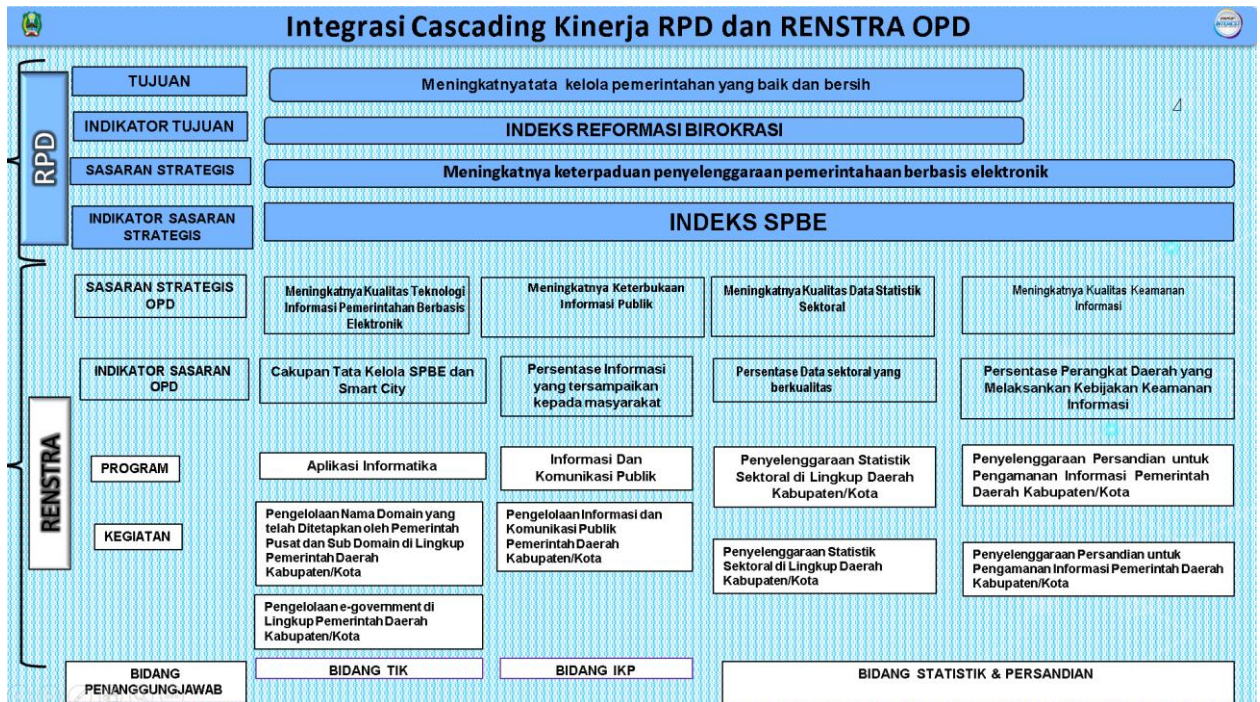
Integrasi Cascading Kinerja RPD dan RENSTRA OPD

RPD

TUJUAN

Meningkatnyatata kelola pemerintahan yang baik dan bersih

INDIKATOR TUJUAN

INDEKS REFORMASI BIROKRASI

SASARAN STRATEGIS

Meningkatnya keterpaduan penyelenggaraan pemerintahaan berbasis elektronik

INDIKATOR SASARAN STRATEGIS

INDEKS SPBE

RENSTRA

SASARAN STRATEGIS OPD

Meningkatnya Kualitas Teknologi Informasi Pemerintahan Berbasis Elektronik

Meningkatnya Keterbukaan Informasi Publik

Meningkatnya Kualitas Data Statistik Sektoral

Meningkatnya Kualitas Keamanan Informasi

INDIKATOR SASARAN OPD

Cakupan Tata Kelola SPBE dan Smart City

Persentase Informasi yang tersampaikan kepada masyarakat

Persentase Data sektoral yang berkualitas

Persentase Perangkat Daerah yang Melaksankan Kebijakan Keamanan Informasi

PROGRAM

Aplikasi Informatika

Informasi Dan Komunikasi Publik

Penyelenggaraan Statistik Sektoral di Lingkup Daerah Kabupaten/Kota

Penyelenggaraan Persandian untuk Pengamanan Informasi Pemerintah Daerah Kabupaten/Kota

KEGIATAN

Pengelolaan Nama Domain yang telah Ditetapkan oleh Pemerintah Pusat dan Sub Domain di Lingkup Pemerintah Daerah Kabupaten/Kota

Pengelolaan e-government di Lingkup Pemerintah Daerah Kabupaten/Kota

Pengelolaan Informasi dan Komunikasi Publik Pemerintah Daerah Kabupaten/Kota

Penyelenggaraan Statistik Sektoral di Lingkup Daerah Kabupaten/Kota

Penyelenggaraan Persandian untuk Pengamanan Informasi Pemerintah Daerah Kabupaten/Kota

BIDANG PENANGGUNGJAWAB

BIDANG TIK

BIDANG IKP

BIDANG STATISTIK & PERSANDIAN